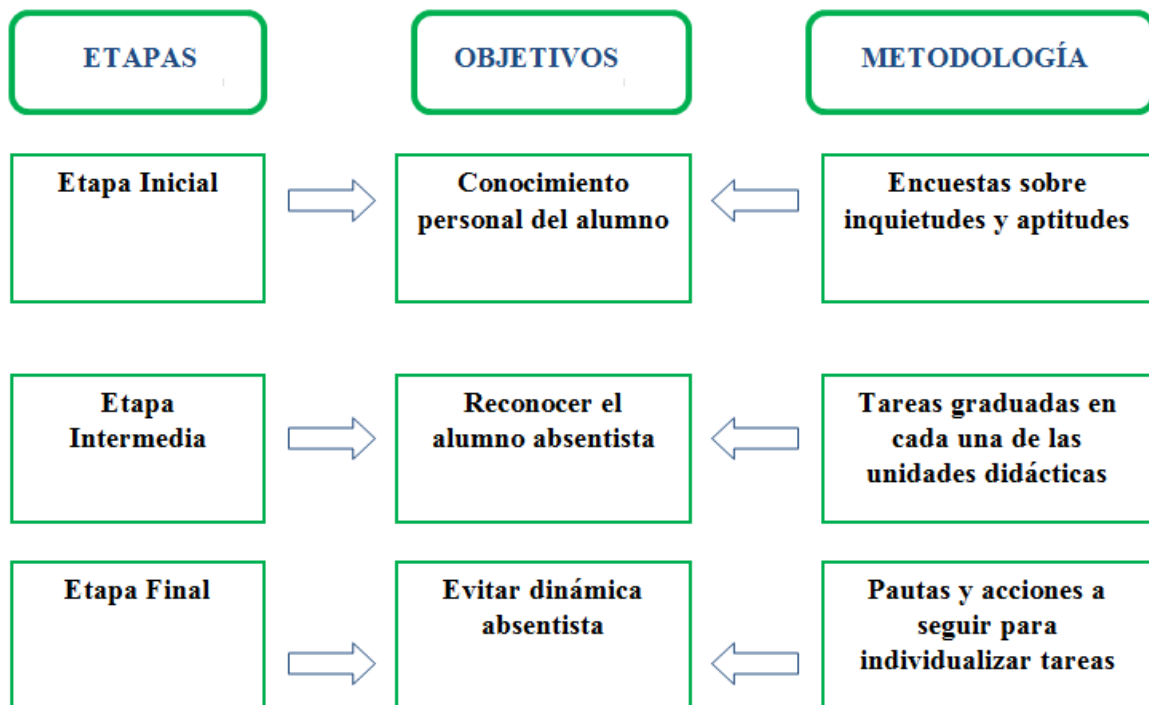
| ETAPAS | OBJETIVOS | METODOLOGÍA |
|---|---|---|
| Etapa Inicial | Conocimiento personal del alumno | Encuestas sobre inquietudes y aptitudes |
| Etapa Intermedia | Reconocer el alumno absentista | Tareas graduadas en cada una de las unidades didácticas |
| Etapa Final | Evitar dinámica absentista | Pautas y acciones a seguir para individualizar tareas |